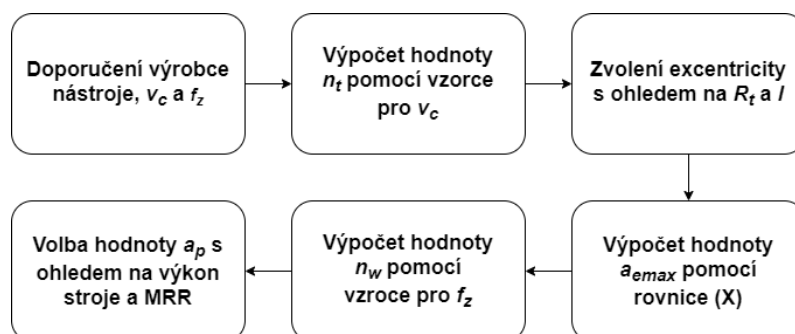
Doporučení výrobce nástroje, $v_c$ a $f_z$

Výpočet hodnoty $n_t$ pomocí vzorce pro $v_c$

Zvolení excentricity s ohledem na $R_t$ a $l$

Výpočet hodnoty $a_{emax}$ pomocí rovnice (X)

Výpočet hodnoty $n_w$ pomocí vzroce pro $f_z$

Volba hodnoty $a_p$ s ohledem na výkon stroje a MRR